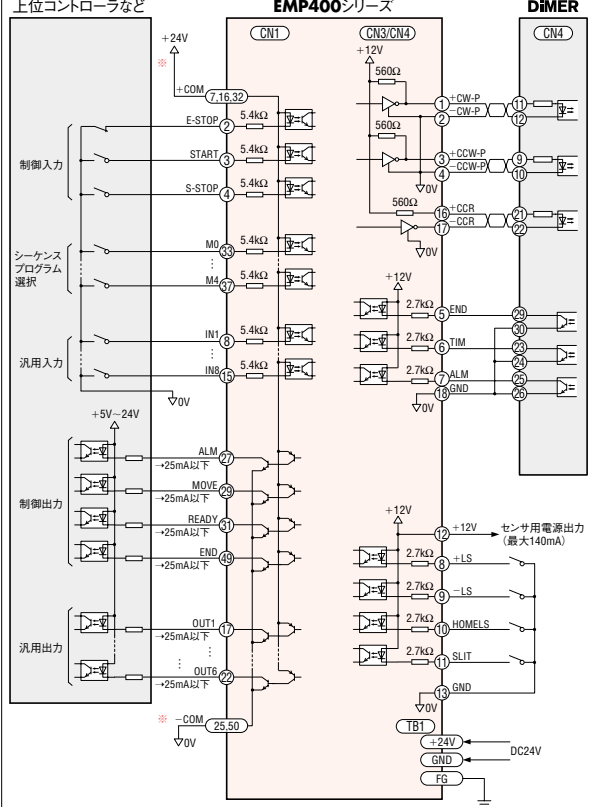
上位コントローラなど

EMP400シリーズ

DiMER

+24V

※

+COM

7,16,32

CN1

CN3/CN4

CN4

+12V

560Ω

+CW-P

−CW-P

1

2

11

12

560Ω

+CCW-P

−CCW-P

3

4

9

10

0V

560Ω

+CCR

−CCR

16

17

21

22

0V

E-STOP

2

5.4kΩ

START

3

5.4kΩ

S-STOP

4

5.4kΩ

制御入力

M0

33

5.4kΩ

M4

37

5.4kΩ

シーケンスプログラム選択

+12V

2.7kΩ

END

5

29

30

2.7kΩ

TIM

6

23

24

2.7kΩ

ALM

7

25

GND

18

26

0V

IN1

8

5.4kΩ

IN8

15

5.4kΩ

汎用入力

0V

+5V〜24V

ALM

→25mA以下

27

MOVE

→25mA以下

29

READY

→25mA以下

31

END

→25mA以下

49

制御出力

+12V

12

+12V

センサ用電源出力（最大140mA）

2.7kΩ

+LS

8

2.7kΩ

−LS

9

2.7kΩ

HOMELS

10

2.7kΩ

SLIT

11

OUT1

→25mA以下

17

OUT6

→25mA以下

22

汎用出力

GND

13

0V

※

−COM

25,50

0V

TB1

+24V

GND

DC24V

FG